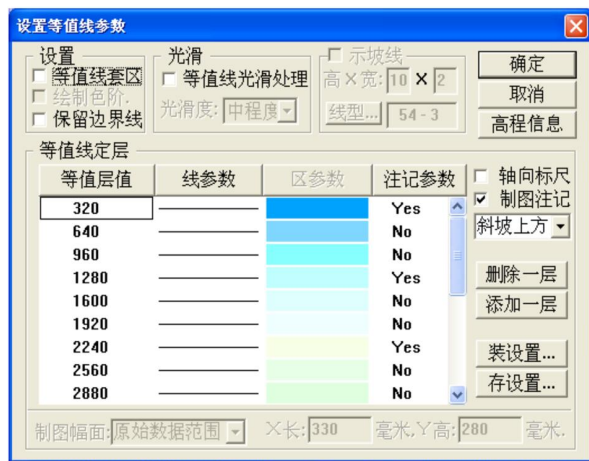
设置等值线参数

设置
等值线套区
绘制色阶
保留边界线

光滑
等值线光滑处理
光滑度: 中程度

示坡线
高×宽: 10 × 2
线型... 54 - 3

确定
取消
高程信息

等值线定层

| 等值层值 | 线参数 | 区参数 | 注记参数 |
|---|---|---|---|
| 320 | | | Yes |
| 640 | | | No |
| 960 | | | No |
| 1280 | | | Yes |
| 1600 | | | No |
| 1920 | | | No |
| 2240 | | | Yes |
| 2560 | | | No |
| 2880 | | | No |

轴向标尺
制图注记
斜坡上方

删除一层
添加一层

装设置...
存设置...

制图幅面: 原始数据范围
X长: 330 毫米, Y高: 280 毫米.